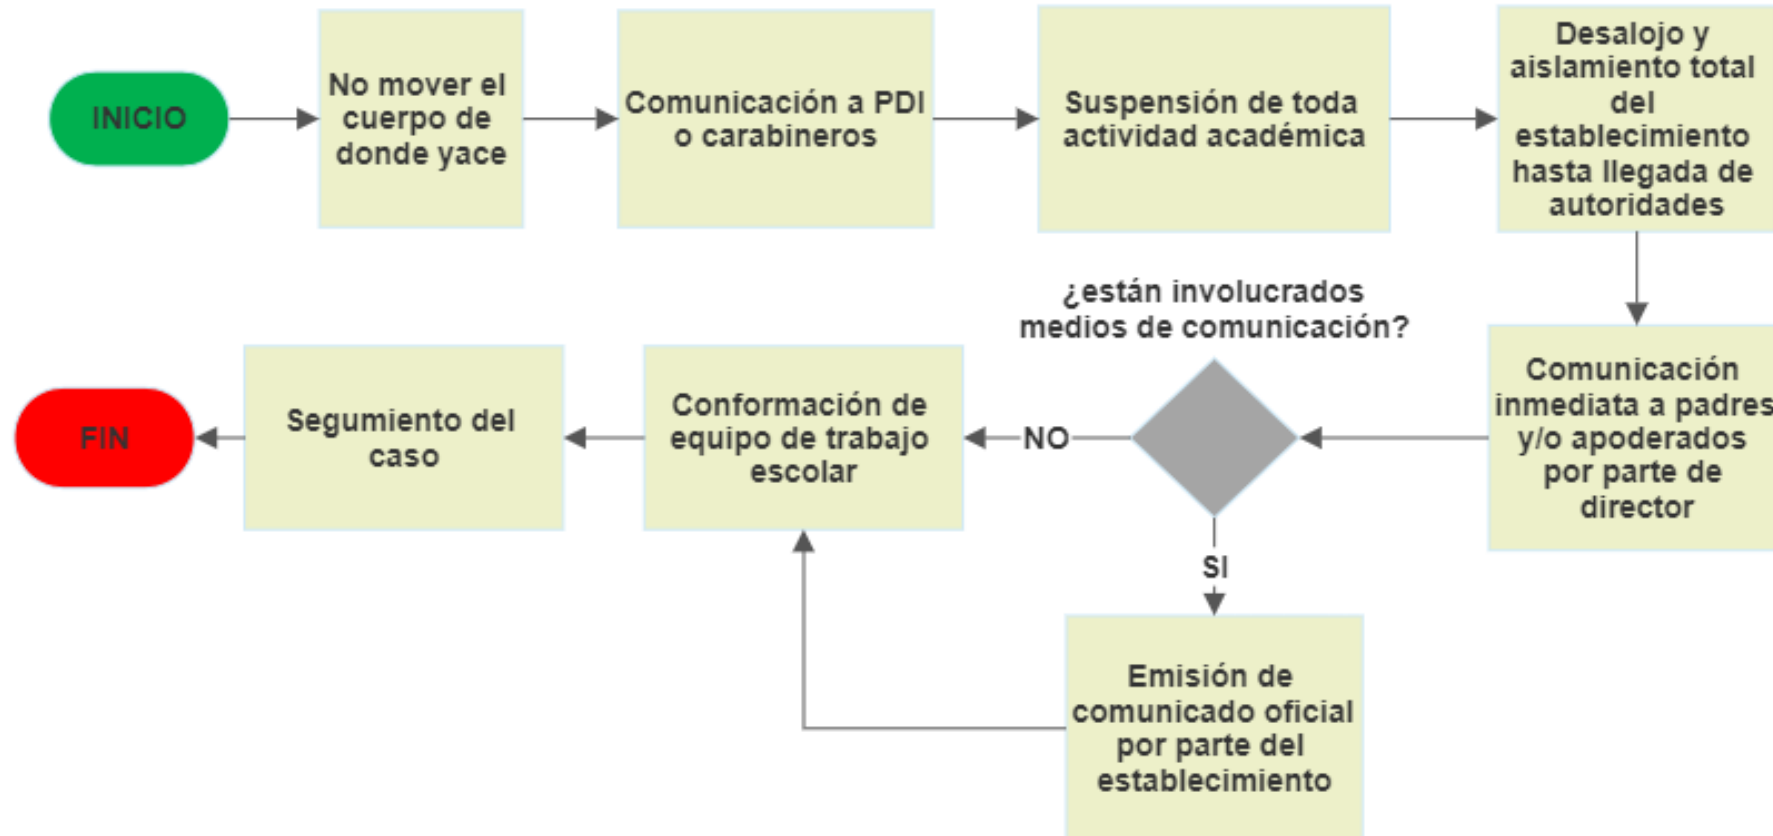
INICIO

No mover el cuerpo de donde yace

Comunicación a PDI o carabineros

Suspensión de toda actividad académica

Desalojo y aislamiento total del establecimiento hasta llegada de autoridades

Comunicación inmediata a padres y/o apoderados por parte de director

¿están involucrados medios de comunicación?

NO

SI

Emisión de comunicado oficial por parte del establecimiento

Conformación de equipo de trabajo escolar

Segumiento del caso

FIN